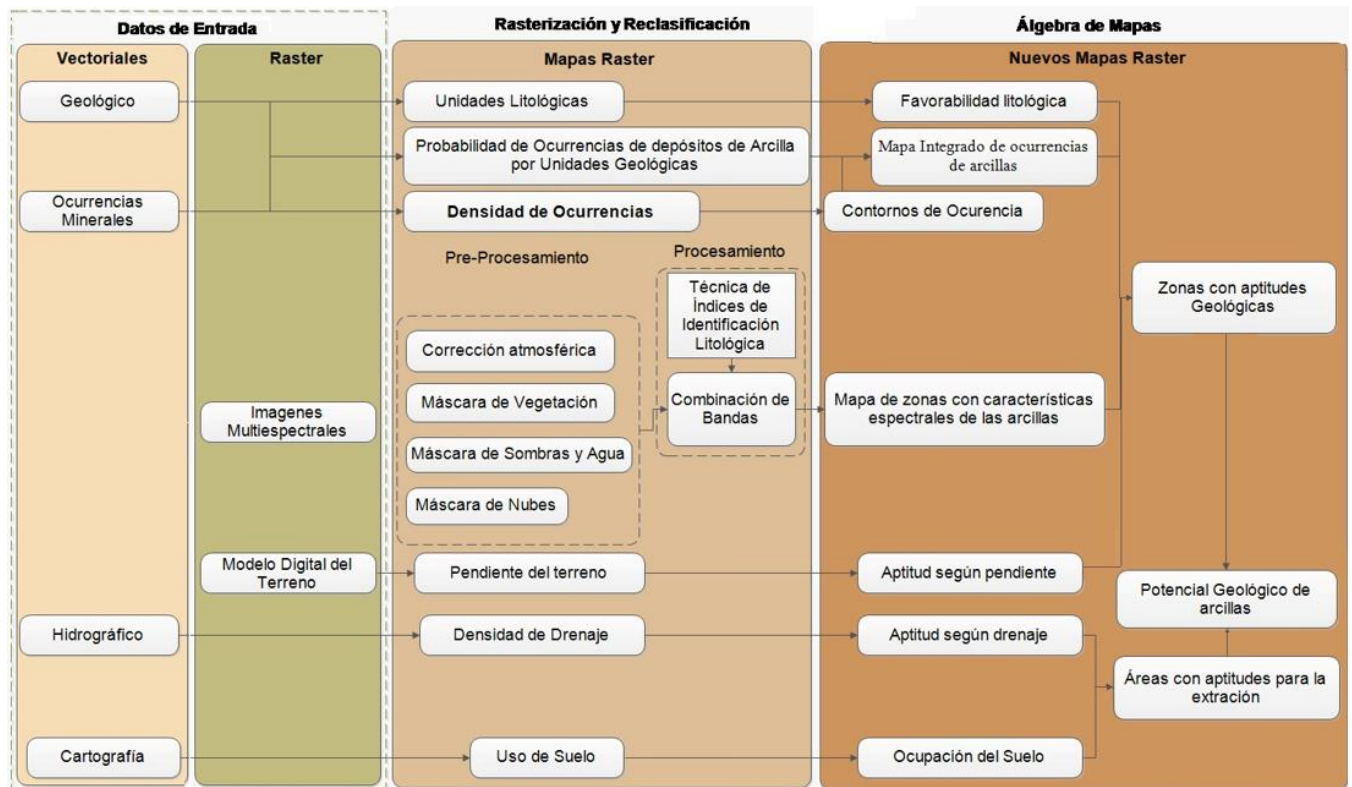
Datos de Entrada

Vectoriales

Geológico

Ocurrencias Minerales

Hidrográfico

Cartografía

Raster

Imagenes Multiespectrales

Modelo Digital del Terreno

Rasterización y Reclasificación

Mapas Raster

Unidades Litológicas

Probabilidad de Ocurrencias de depósitos de Arcilla por Unidades Geológicas

Densidad de Ocurrencias

Pre-Procesamiento

Corrección atmosférica

Máscara de Vegetación

Máscara de Sombras y Agua

Máscara de Nubes

Procesamiento

Técnica de Índices de Identificación Litológica

Combinación de Bandas

Pendiente del terreno

Densidad de Drenaje

Uso de Suelo

Álgebra de Mapas

Nuevos Mapas Raster

Favorabilidad litológica

Mapa Integrado de ocurrencias de arcillas

Contornos de Ocurencia

Zonas con aptitudes Geológicas

Mapa de zonas con características espectrales de las arcillas

Aptitud según pendiente

Potencial Geológico de arcillas

Aptitud según drenaje

Áreas con aptitudes para la extración

Ocupación del Suelo